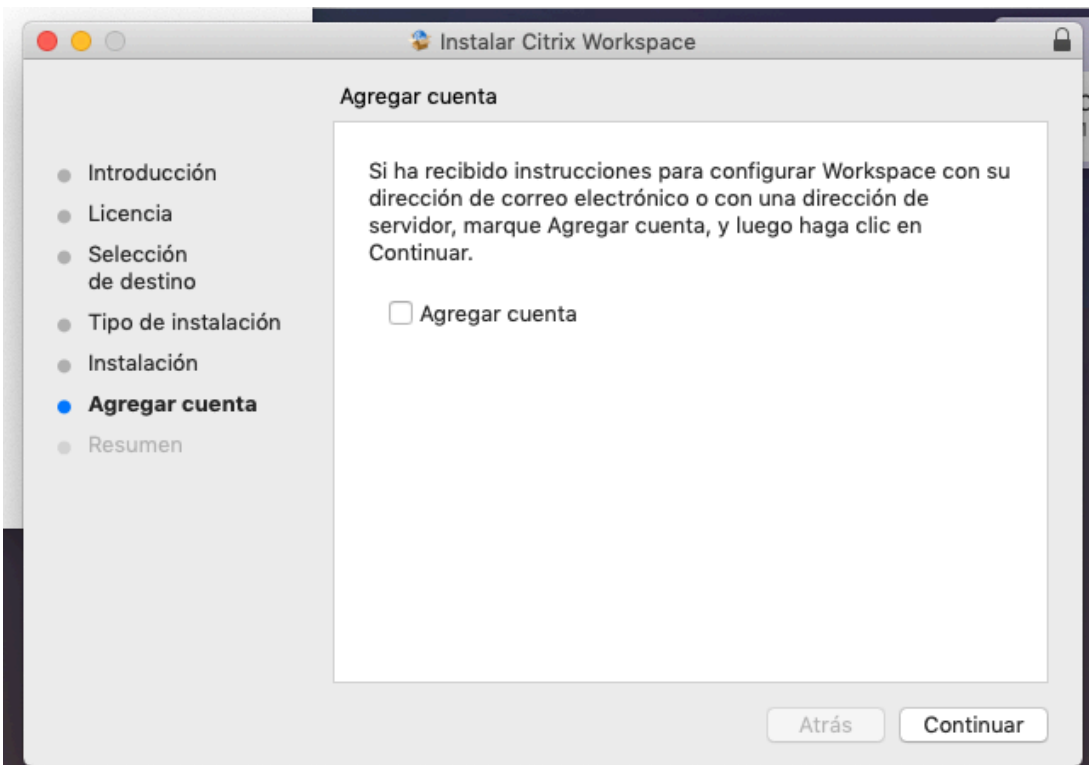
Instalar Citrix Workspace

Agregar cuenta

Introducción
Licencia
Selección de destino
Tipo de instalación
Instalación
Agregar cuenta
Resumen

Si ha recibido instrucciones para configurar Workspace con su dirección de correo electrónico o con una dirección de servidor, marque Agregar cuenta, y luego haga clic en Continuar.

Agregar cuenta

Atrás
Continuar